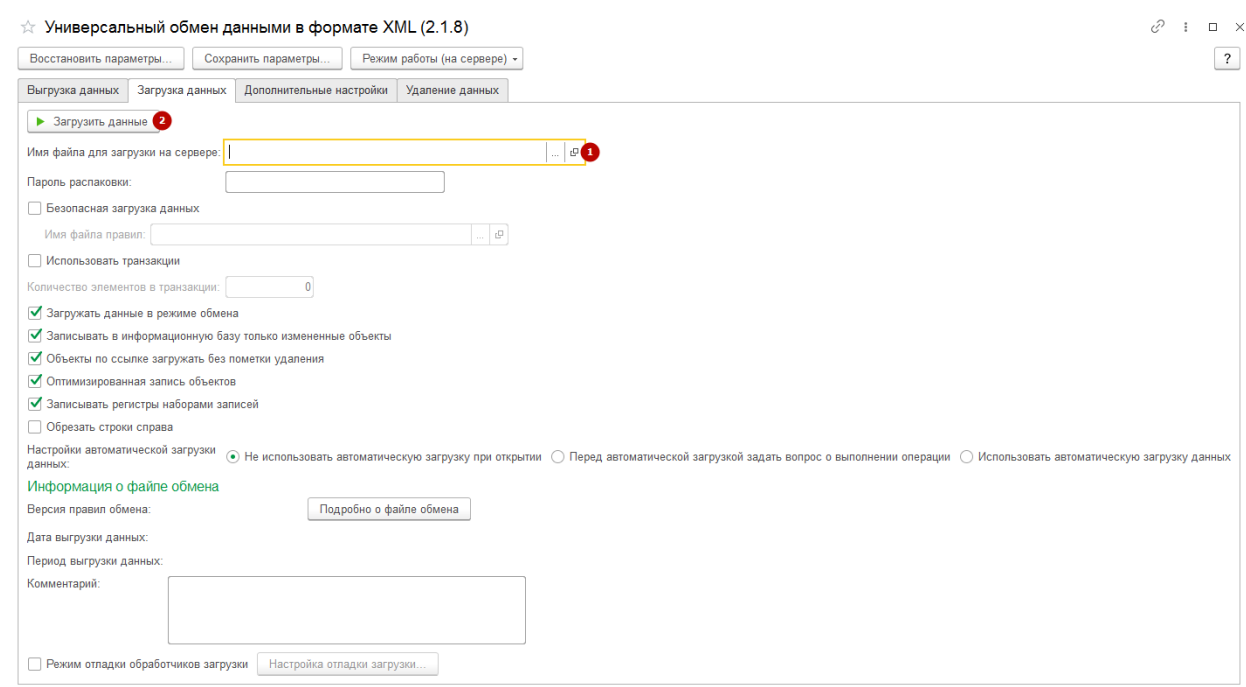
☆ Универсальный обмен данными в формате XML (2.1.8)

Восстановить параметры... Сохранить параметры... Режим работы (на сервере) ▾ ?

Выгрузка данных | Загрузка данных | Дополнительные настройки | Удаление данных

▶ Загрузить данные 2

Имя файла для загрузки на сервере: 1

Пароль распаковки:

Безопасная загрузка данных

Имя файла правил:

Использовать транзакции

Количество элементов в транзакции: 0

Загружать данные в режиме обмена

Записывать в информационную базу только измененные объекты

Объекты по ссылке загружать без пометки удаления

Оптимизированная запись объектов

Записывать регистры наборами записей

Обрезать строки справа

Настройки автоматической загрузки данных: Не использовать автоматическую загрузку при открытии Перед автоматической загрузкой задать вопрос о выполнении операции Использовать автоматическую загрузку данных

Информация о файле обмена

Версия правил обмена: Подробно о файле обмена

Дата выгрузки данных:

Период выгрузки данных:

Комментарий:

Режим отладки обработчиков загрузки Настройка отладки загрузки...